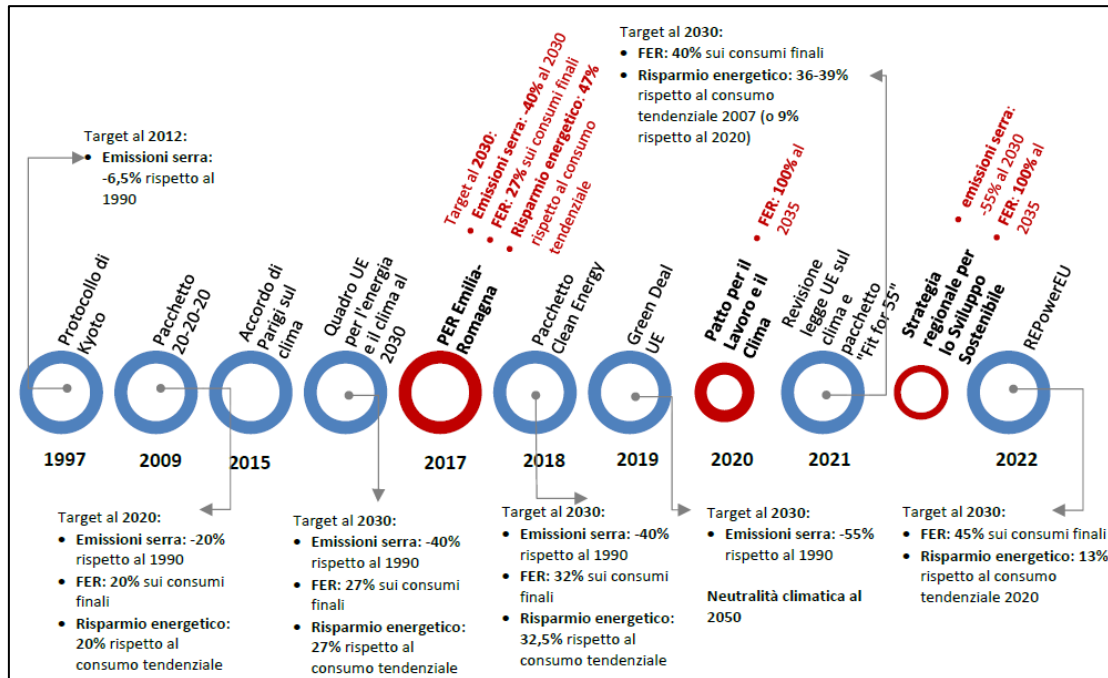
Target al 2012:
• Emissioni serra: -6,5% rispetto al 1990

Protocollo di Kyoto
1997

Pacchetto 20-20-20
2009

Target al 2020:
• Emissioni serra: -20% rispetto al 1990
• FER: 20% sui consumi finali
• Risparmio energetico: 20% rispetto al consumo tendenziale

Accordo di Parigi sul clima
2015

Quadro UE per l'energia e il clima al 2030

Target al 2030:
• Emissioni serra: -40% rispetto al 1990
• FER: 27% sui consumi finali
• Risparmio energetico: 27% rispetto al consumo tendenziale

Target al 2030:
• Emissioni serra: -40% al 2030
• FER: 27% sui consumi finali
• Risparmio energetico: 47% rispetto al consumo tendenziale

PER Emilia-Romagna
2017

Pacchetto Clean Energy
2018

Target al 2030:
• Emissioni serra: -40% rispetto al 1990
• FER: 32% sui consumi finali
• Risparmio energetico: 32,5% rispetto al consumo tendenziale

Green Deal UE
2019

Target al 2030:
• Emissioni serra: -55% rispetto al 1990

Neutralità climatica al 2050

• FER: 100% al 2035

Patto per il Lavoro e il Clima
2020

Target al 2030:
• FER: 40% sui consumi finali
• Risparmio energetico: 36-39% rispetto al consumo tendenziale 2007 (o 9% rispetto al 2020)

Revisione legge UE sul clima e pacchetto "Fit for 55"
2021

• emissioni serra: -55% al 2030
• FER: 100% al 2035

Strategia regionale per lo Sviluppo Sostenibile

REPowerEU
2022

Target al 2030:
• FER: 45% sui consumi finali
• Risparmio energetico: 13% rispetto al consumo tendenziale 2020